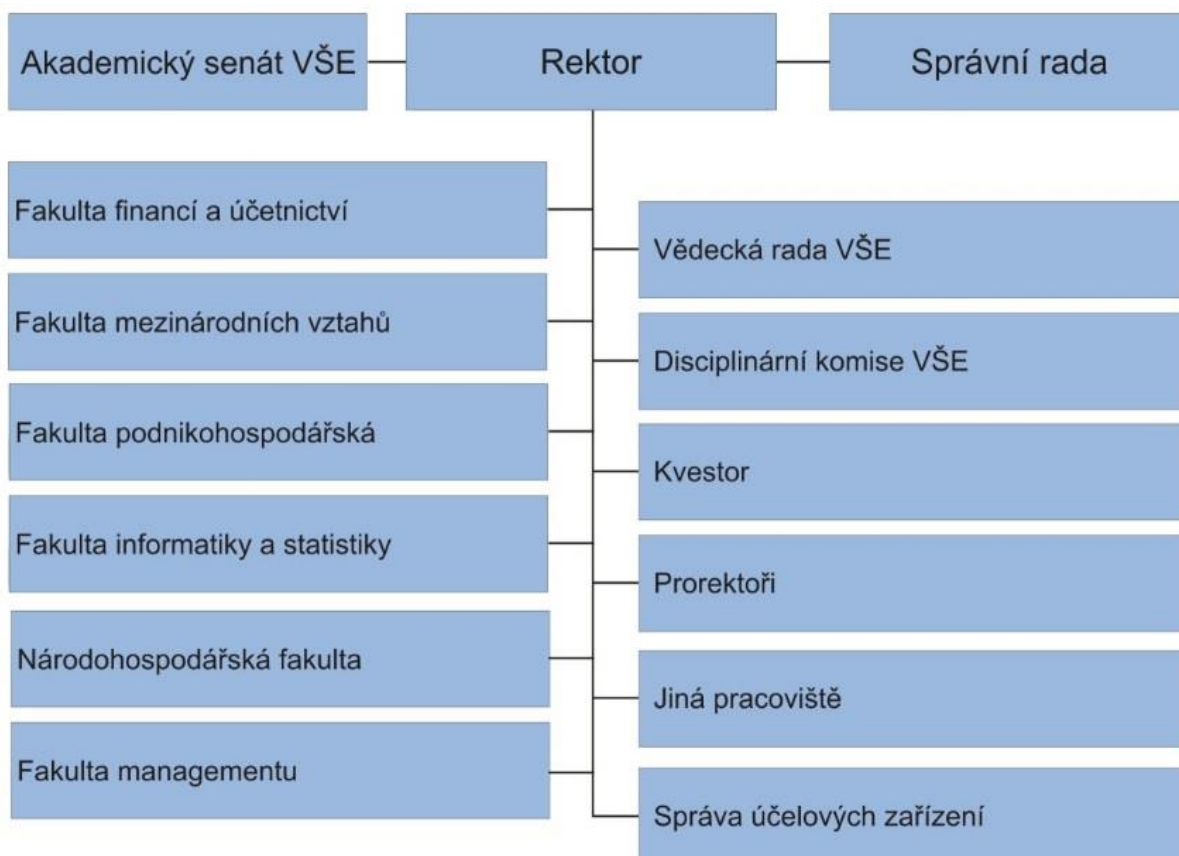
Akademický senát VŠE

Rektor

Správní rada

Fakulta financí a účetnictví

Fakulta mezinárodních vztahů

Fakulta podnikohospodářská

Fakulta informatiky a statistiky

Národohospodářská fakulta

Fakulta managementu

Vědecká rada VŠE

Disciplinární komise VŠE

Kvestor

Prorektoři

Jiná pracoviště

Správa účelových zařízení